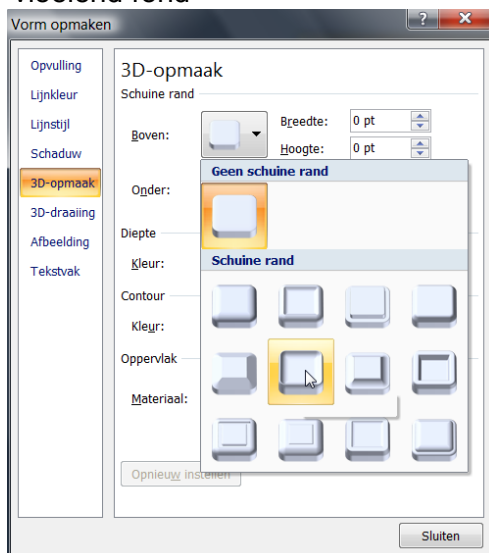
vloeiend rond

Vorm opmaken

?

Opvulling
Lijnkleur
Lijnstijl
Schaduw
3D-opmaak
3D-draaiing
Afbeelding
Tekstvak

3D-opmaak

Schuine rand

Boven:

Breedte: 0 pt

Hoogte: 0 pt

Onder:

Geen schuine rand

Schuine rand

Diepte

Kleur:

Contour

Kleur:

Oppervlak

Materiaal:

Opnieuw instellen

Sluiten